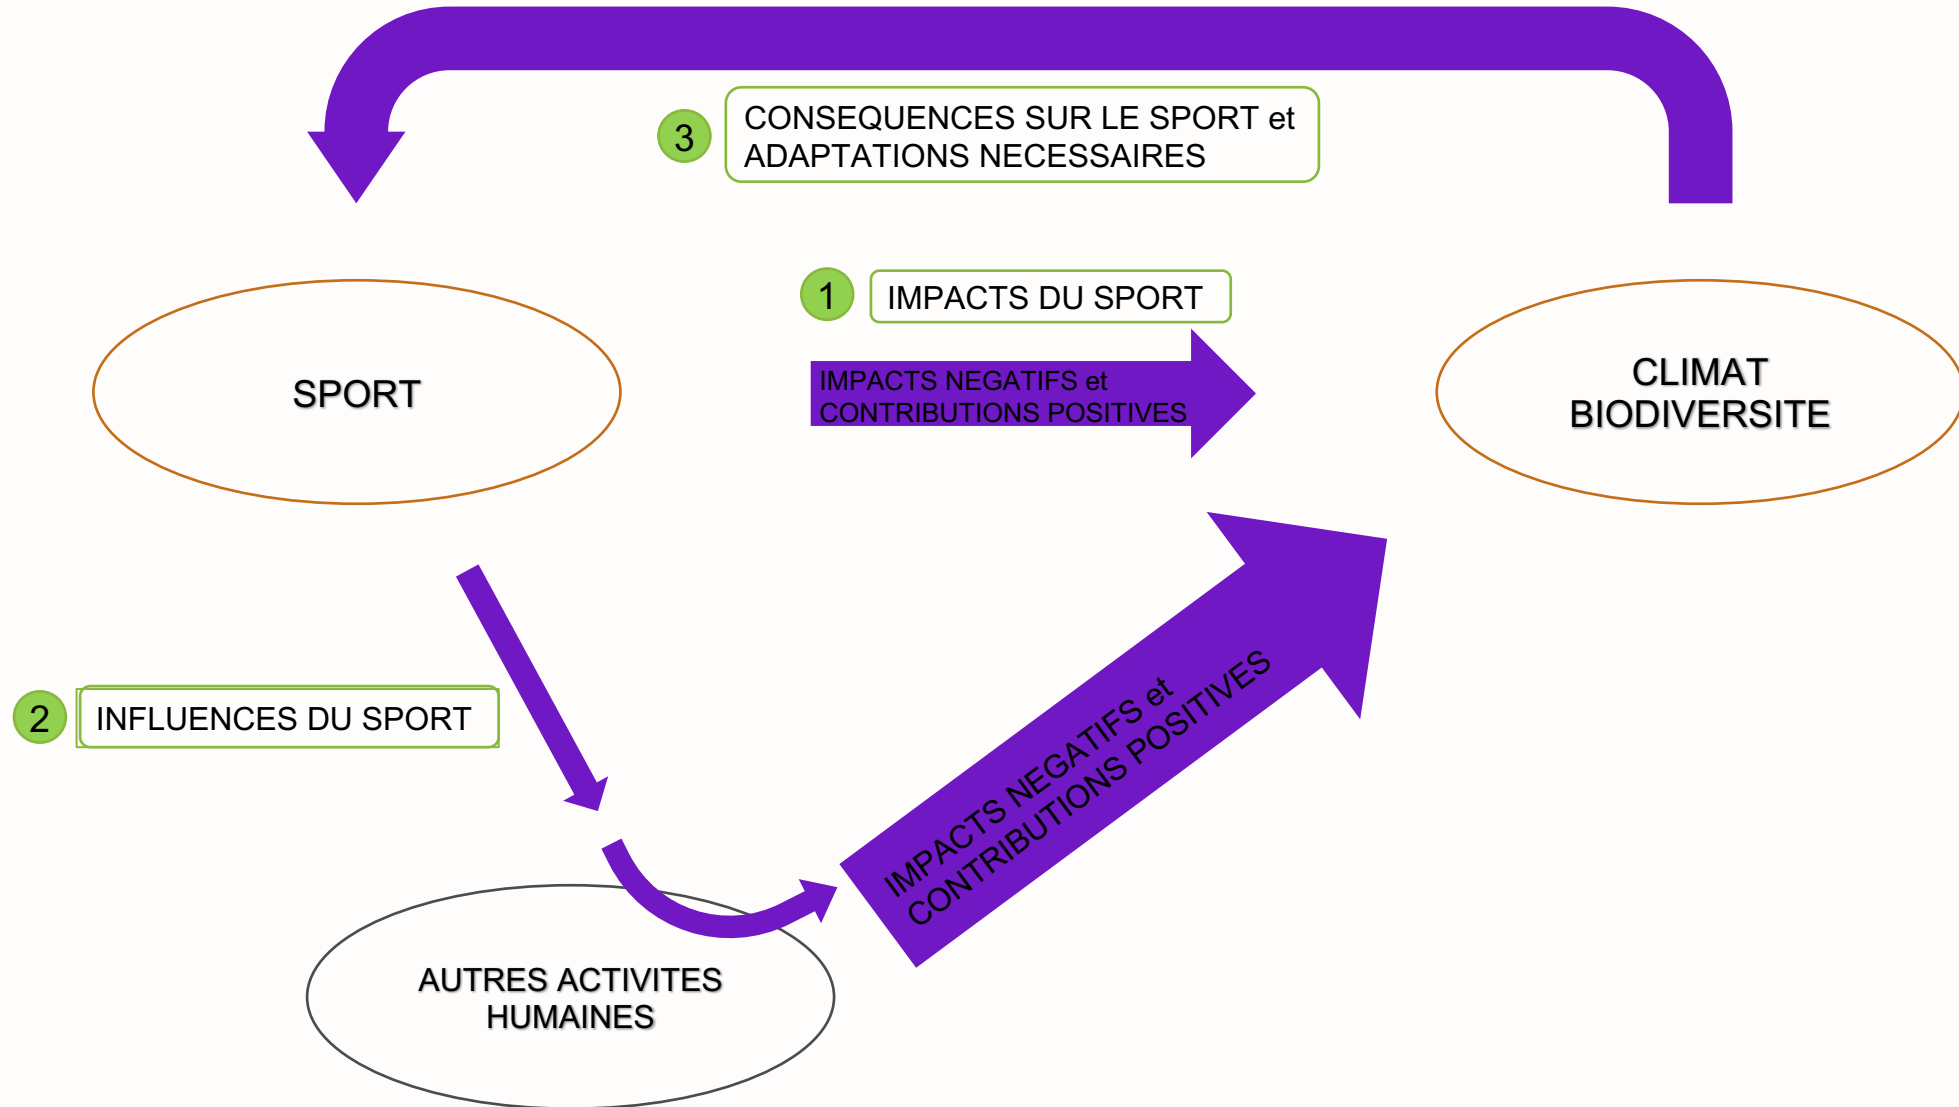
3
CONSEQUENCES SUR LE SPORT et ADAPTATIONS NECESSAIRES

1
IMPACTS DU SPORT

SPORT

IMPACTS NEGATIFS et CONTRIBUTIONS POSITIVES

CLIMAT
BIODIVERSITE

2
INFLUENCES DU SPORT

IMPACTS NEGATIFS et CONTRIBUTIONS POSITIVES

AUTRES ACTIVITES HUMAINES